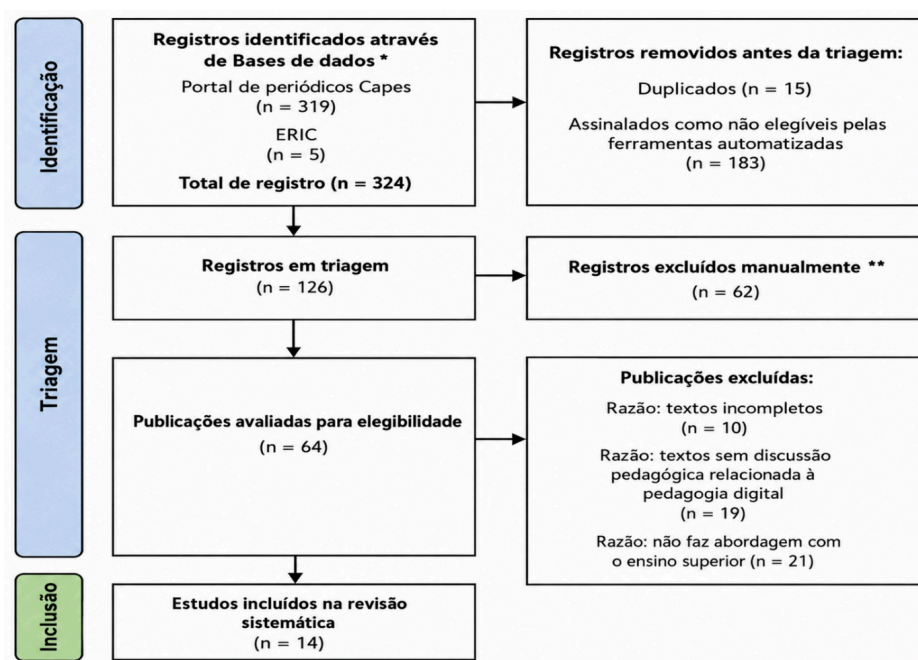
Identificação

Registros identificados através de Bases de dados *
Portal de periódicos Capes
(n = 319)
ERIC
(n = 5)
Total de registro (n = 324)

Registros removidos antes da triagem:
Duplicados (n = 15)
Assinalados como não elegíveis pelas ferramentas automatizadas
(n = 183)

Triagem

Registros em triagem
(n = 126)

Registros excluídos manualmente **
(n = 62)

Publicações avaliadas para elegibilidade
(n = 64)

Publicações excluídas:
Razão: textos incompletos
(n = 10)
Razão: textos sem discussão pedagógica relacionada à pedagogia digital
(n = 19)
Razão: não faz abordagem com o ensino superior (n = 21)

Inclusão

Estudos incluídos na revisão sistemática
(n = 14)